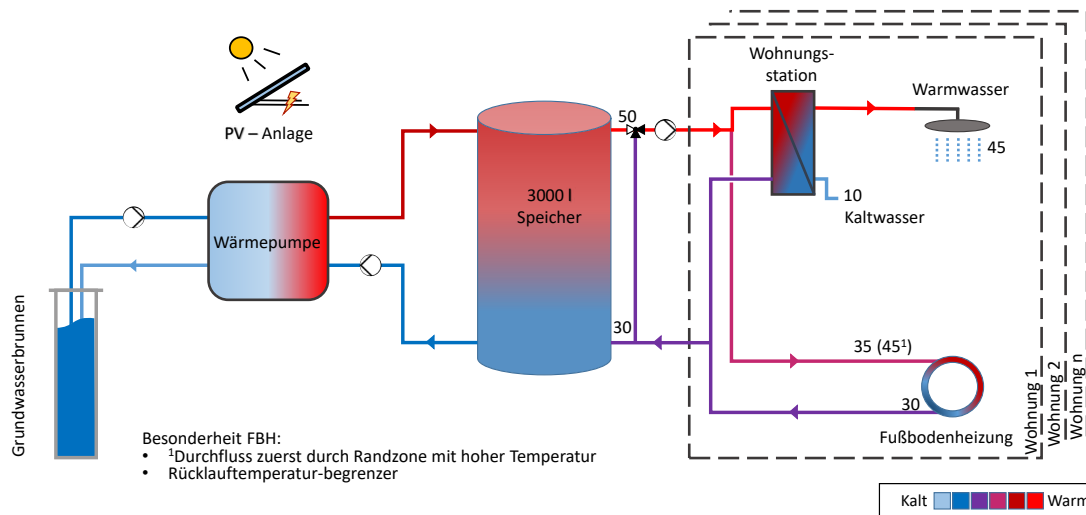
PV – Anlage

Grundwasserbrunnen

Wärmepumpe

3000 l
Speicher

50

30

Wohnungs-
station

Warmwasser

45

10
Kaltwasser

35 (45$^1$)

30

Fußbodenheizung

Wohnung 1
Wohnung 2
Wohnung n

Besonderheit FBH:
• $^1$Durchfluss zuerst durch Randzone mit hoher Temperatur
• Rücklauftemperatur-begrenzer

Kalt Warm